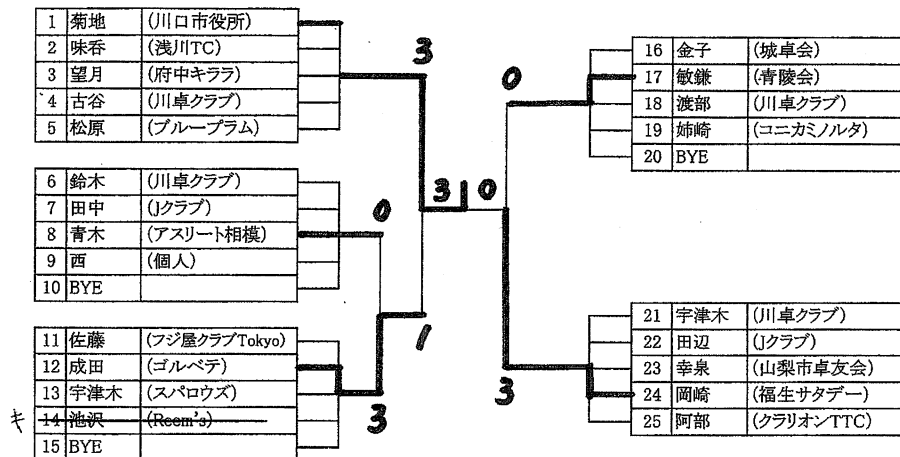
| 1 | 菊地 | (川口市役所) |
|---|---|---|
| 2 | 味呑 | (浅川TC) |
| 3 | 望月 | (府中キララ) |
| 4 | 古谷 | (川卓クラブ) |
| 5 | 松原 | (ブループラム) |

| 6 | 鈴木 | (川卓クラブ) |
|---|---|---|
| 7 | 田中 | (Jクラブ) |
| 8 | 青木 | (アスリート相模) |
| 9 | 西 | (個人) |
| 10 | BYE | |

| 11 | 佐藤 | (フジ屋クラブTokyo) |
|---|---|---|
| 12 | 成田 | (ゴルベテ) |
| 13 | 宇津木 | (スパロウズ) |
| 14 | 池沢 | (Reem's) |
| 15 | BYE | |

キ

3
0
1
3
3
0
0
3

| 16 | 金子 | (城卓会) |
|---|---|---|
| 17 | 敏鎌 | (青陵会) |
| 18 | 渡部 | (川卓クラブ) |
| 19 | 姉崎 | (コニカミノルタ) |
| 20 | BYE | |

| 21 | 宇津木 | (川卓クラブ) |
|---|---|---|
| 22 | 田辺 | (Jクラブ) |
| 23 | 幸泉 | (山梨市卓友会) |
| 24 | 岡崎 | (福生サタデー) |
| 25 | 阿部 | (クラリオンTTC) |